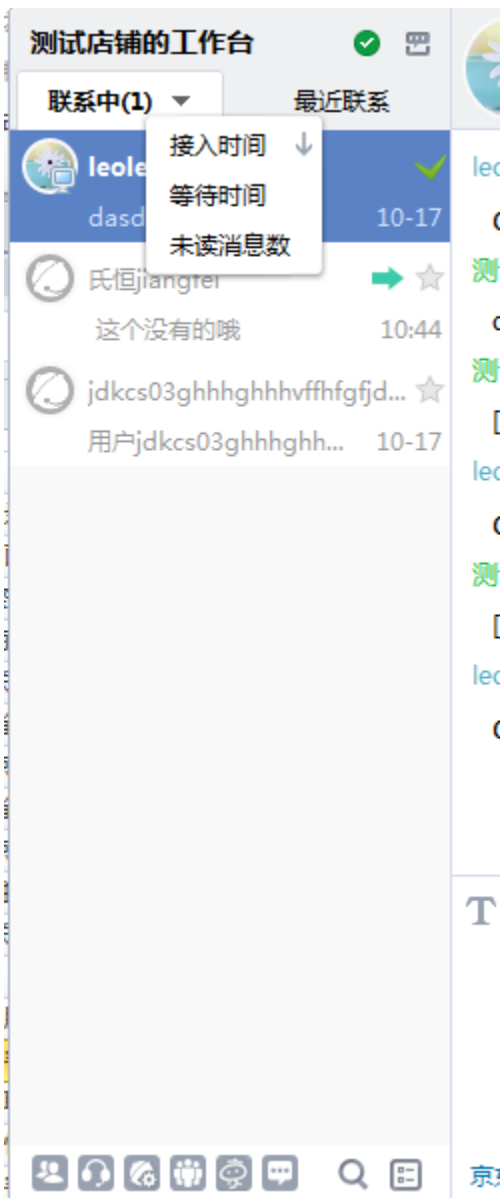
测试店铺的工作台

联系中(1)

最近联系

接入时间

等待时间

未读消息数

leole

dasd

10-17

氏佰jiangfei

这个没有的哦

10:44

jdkcs03ghhhghhhvffhfgfjd...

用户jdkcs03ghhhghh...

10-17

lec

c

测

c

测

[

lec

c

测

[

lec

c

T

京